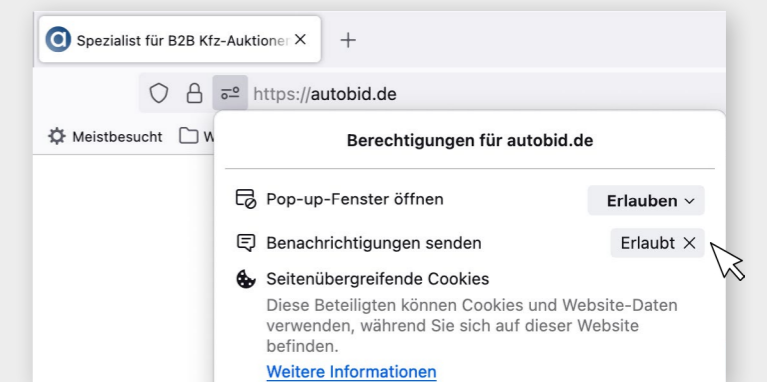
Spezialist für B2B Kfz-Auktioner ×
+
https://autobid.de
Meistbesucht W

Berechtigungen für autobid.de

Pop-up-Fenster öffnen
Erlauben ⌄

Benachrichtigungen senden
Erlaubt ×

Seitenübergreifende Cookies
Diese Beteiligten können Cookies und Website-Daten verwenden, während Sie sich auf dieser Website befinden.
Weitere Informationen